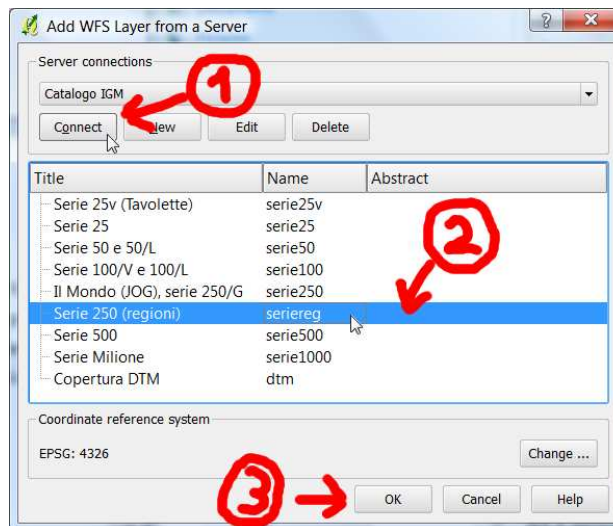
Add WFS Layer from a Server

?

Server connections

Catalogo IGM

Connect

New

Edit

Delete

1

| Title | Name | Abstract |
|---|---|---|
| Serie 25v (Tavolette) | serie25v | |
| Serie 25 | serie25 | |
| Serie 50 e 50/L | serie50 | |
| Serie 100/V e 100/L | serie100 | |
| Il Mondo (JOG), serie 250/G | serie250 | |
| Serie 250 (regioni) | seriereg | |
| Serie 500 | serie500 | |
| Serie Milione | serie1000 | |
| Copertura DTM | dtm | |

2

Coordinate reference system

EPSG: 4326

Change ...

3

OK

Cancel

Help